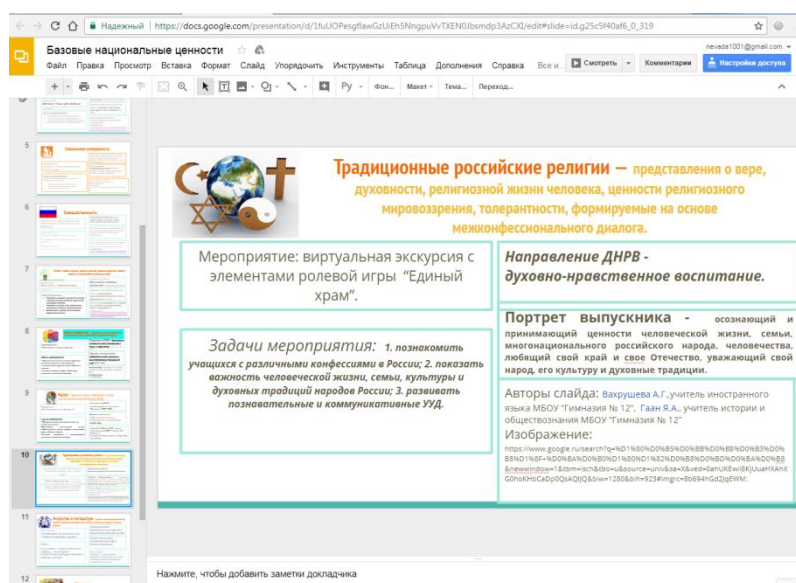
Надежный | https://docs.google.com/presentation/d/1fuUOPesgflawGzUiEh5NngpuVvTXEN0Jbsmdp3AzCXI/edit#slide=id.g25c5f40af6_0_319

nevada1001@gmail.com

Базовые национальные ценности

Файл Правка Просмотр Вставка Формат Слайд Упорядочить Инструменты Таблица Дополнения Справка Все и...

Смотреть

Комментарии

Настройки доступа

Фон... Макет Тема... Переход...

5

6

7

8

9

10

11

12

Традиционные российские религии – представления о вере, духовности, религиозной жизни человека, ценности религиозного мировоззрения, толерантности, формируемые на основе межконфессионального диалога.

Мероприятие: виртуальная экскурсия с элементами ролевой игры "Единый храм".

Направление ДНРВ - духовно-нравственное воспитание.

Задачи мероприятия: 1. познакомить учащихся с различными конфессиями в России; 2. показать важность человеческой жизни, семьи, культуры и духовных традиций народов России; 3. развивать познавательные и коммуникативные УУД.

Портрет выпускника - осознающий и принимающий ценности человеческой жизни, семьи, многонационального российского народа, человечества, любящий свой край и свое Отечество, уважающий свой народ, его культуру и духовные традиции.

Авторы слайда: Вахрушева А.Г.,учитель иностранного языка МБОУ "Гимназия № 12". Гаан Я.А., учитель истории и обществознания МБОУ "Гимназия № 12"

Изображение:

https://www.google.ru/search?q=%D1%80%D0%B5%D0%BB%D0%B8%D0%B3%D0%B8%D1%8F+%D0%BA%D0%B0%D1%80%D1%82%D0%B8%D0%BD%D0%BA%D0%B8&newwindow=1&tbm=isch&tbo=u&source=univ&sa=X&ved=0ahUKEwi8KjUuaHXAhXG0hoKHbCaDp0QsAQIJQ&biw=1280&bih=923#imgrc=8b694hGd2jqEWM:

Нажмите, чтобы добавить заметки докладчика